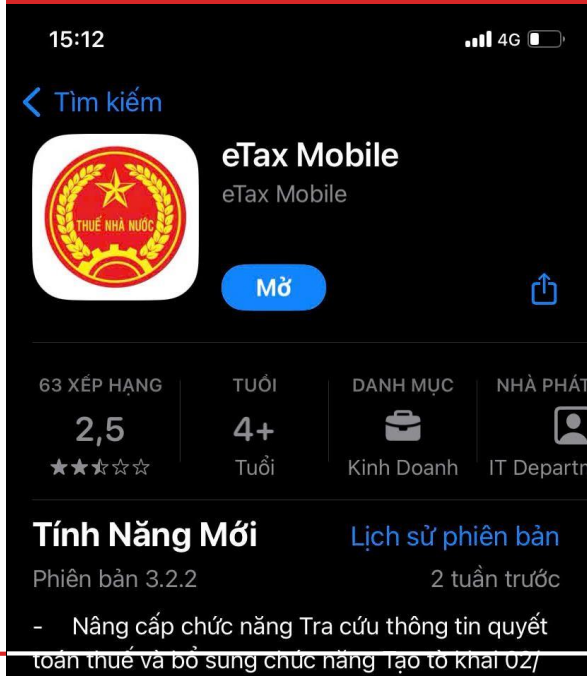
15:12

4G

Tìm kiếm

THUẾ NHÀ NƯỚC

eTax Mobile

eTax Mobile

Mở

63 XẾP HẠNG
2,5
★★☆☆☆

TUỔI
4+
Tuổi

DANH MỤC
Kinh Doanh

NHÀ PHÁT
IT Departm

Tính Năng Mới

Lịch sử phiên bản

Phiên bản 3.2.2

2 tuần trước

- Nâng cấp chức năng Tra cứu thông tin quyết toán thuế và bổ sung chức năng Tạo tờ khai 02/